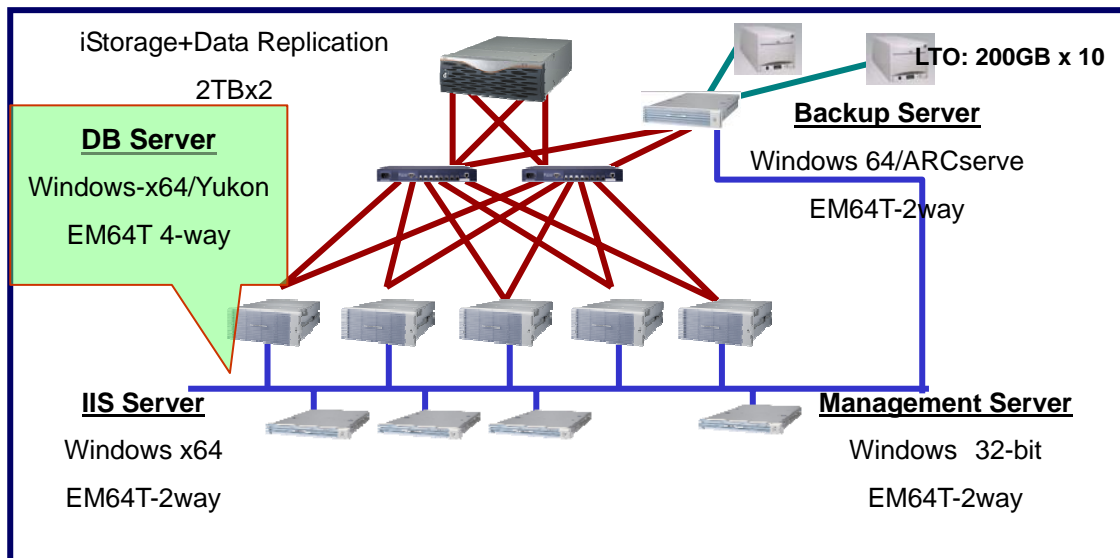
iStorage+Data Replication

2TBx2

LTO: 200GB x 10

Backup Server

Windows 64/ARCserve

EM64T-2way

DB Server

Windows-x64/Yukon

EM64T 4-way

IIS Server

Windows x64

EM64T-2way

Management Server

Windows 32-bit

EM64T-2way